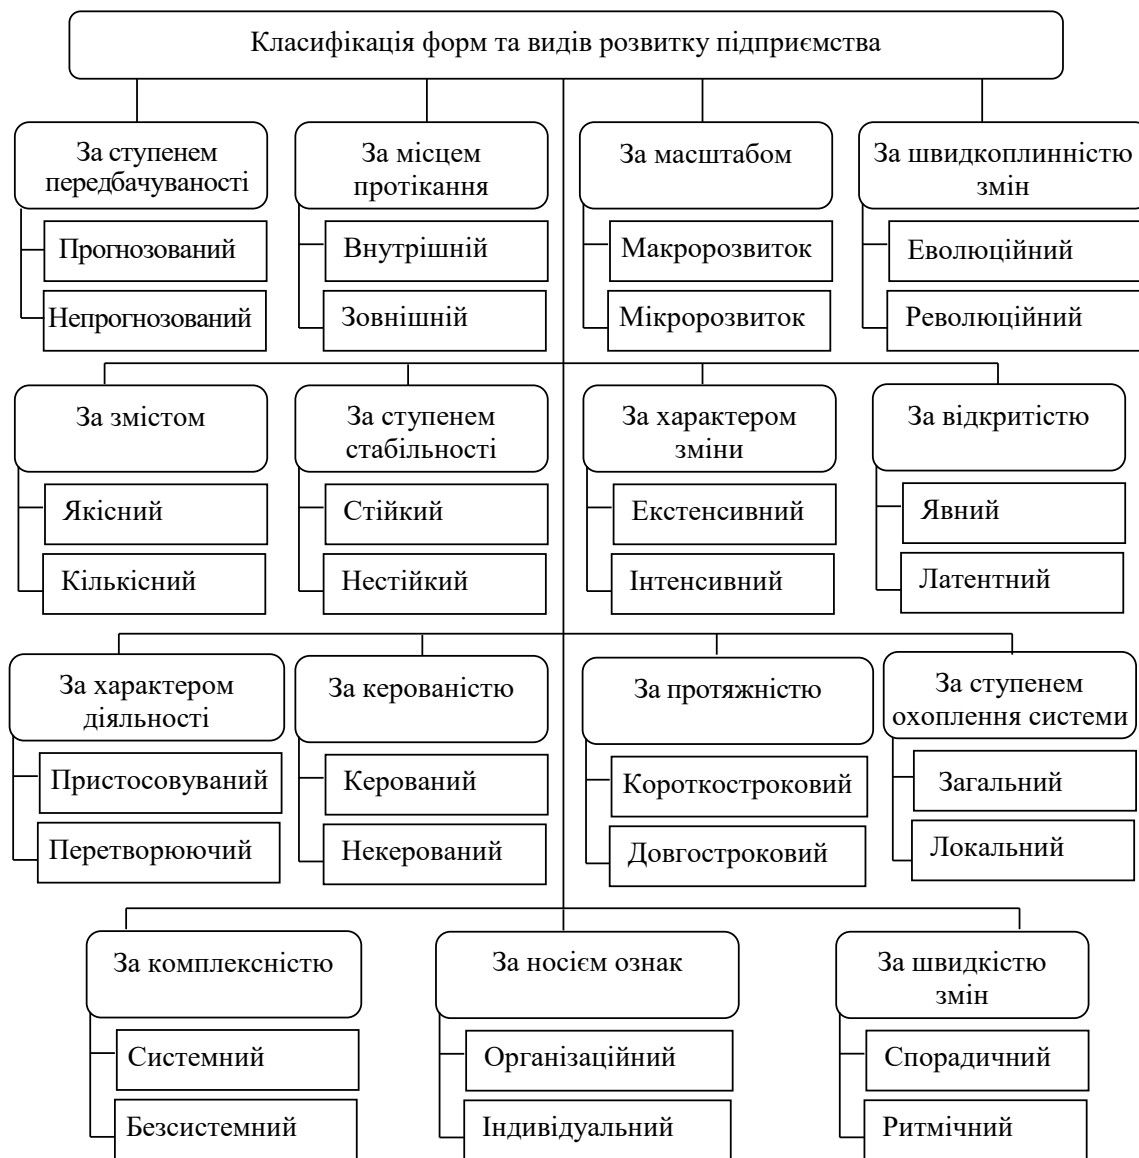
Класифікація форм та видів розвитку підприємства

За ступенем передбачуваності
Прогнозований
Непрогнозований

За місцем протікання
Внутрішній
Зовнішній

За масштабом
Макророзвиток
Мікророзвиток

За швидкоплинністю змін
Еволюційний
Революційний

За змістом
Якісний
Кількісний

За ступенем стабільності
Стійкий
Нестійкий

За характером зміни
Екстенсивний
Інтенсивний

За відкритістю
Явний
Латентний

За характером діяльності
Пристосовуваний
Перетворюючий

За керованістю
Керований
Некерований

За протяжністю
Короткостроковий
Довгостроковий

За ступенем охоплення системи
Загальний
Локальний

За комплексністю
Системний
Безсистемний

За носієм ознак
Організаційний
Індивідуальний

За швидкістю змін
Спорадичний
Ритмічний